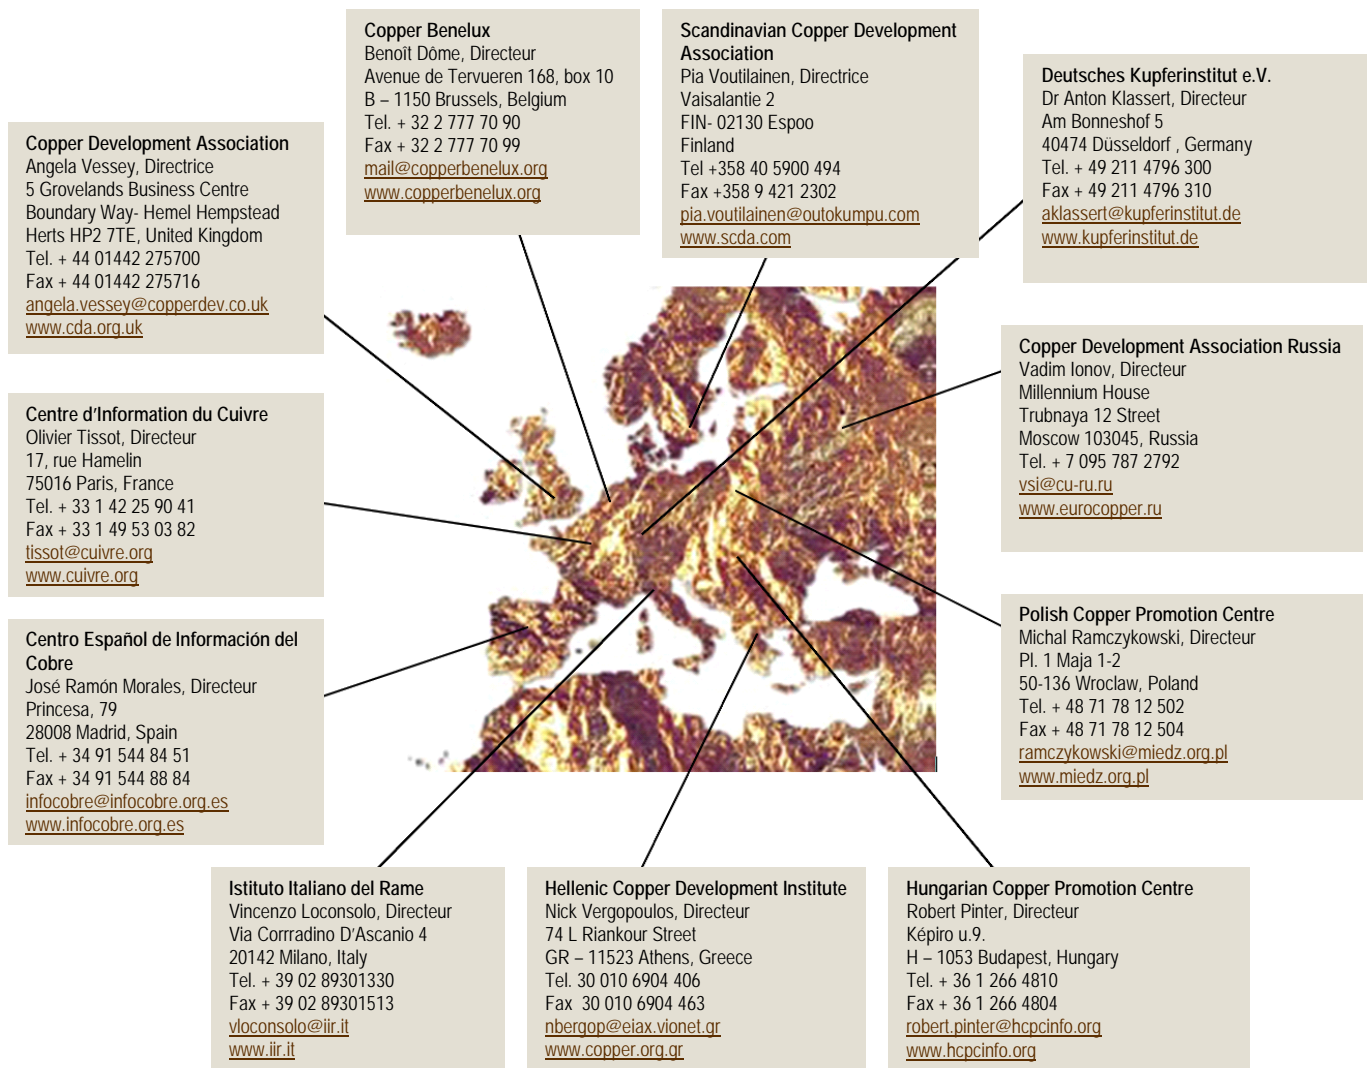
Copper Benelux
Benoît Dôme, Directeur
Avenue de Tervueren 168, box 10
B – 1150 Brussels, Belgium
Tel. + 32 2 777 70 90
Fax + 32 2 777 70 99
mail@copperbenelux.org
www.copperbenelux.org

Scandinavian Copper Development Association
Pia Voutilainen, Directrice
Vaisalantie 2
FIN- 02130 Espoo
Finland
Tel +358 40 5900 494
Fax +358 9 421 2302
pia.voutilainen@outokumpu.com
www.scda.com

Deutsches Kupferinstitut e.V.
Dr Anton Klassert, Directeur
Am Bonneshof 5
40474 Düsseldorf , Germany
Tel. + 49 211 4796 300
Fax + 49 211 4796 310
aklassert@kupferinstitut.de
www.kupferinstitut.de

Copper Development Association
Angela Vessey, Directrice
5 Grovelands Business Centre
Boundary Way- Hemel Hempstead
Herts HP2 7TE, United Kingdom
Tel. + 44 01442 275700
Fax + 44 01442 275716
angela.vessey@copperdev.co.uk
www.cda.org.uk

Copper Development Association Russia
Vadim Ionov, Directeur
Millennium House
Trubnaya 12 Street
Moscow 103045, Russia
Tel. + 7 095 787 2792
vsi@cu-ru.ru
www.eurocopper.ru

Centre d'Information du Cuivre
Olivier Tissot, Directeur
17, rue Hamelin
75016 Paris, France
Tel. + 33 1 42 25 90 41
Fax + 33 1 49 53 03 82
tissot@cuivre.org
www.cuivre.org

Centro Español de Información del Cobre
José Ramón Morales, Directeur
Princesa, 79
28008 Madrid, Spain
Tel. + 34 91 544 84 51
Fax + 34 91 544 88 84
infocobre@infocobre.org.es
www.infocobre.org.es

Polish Copper Promotion Centre
Michal Ramczykowski, Directeur
Pl. 1 Maja 1-2
50-136 Wroclaw, Poland
Tel. + 48 71 78 12 502
Fax + 48 71 78 12 504
ramczykowski@miedz.org.pl
www.miedz.org.pl

Istituto Italiano del Rame
Vincenzo Loconsolo, Directeur
Via Corrradino D'Ascanio 4
20142 Milano, Italy
Tel. + 39 02 89301330
Fax + 39 02 89301513
vloconsolo@iir.it
www.iir.it

Hellenic Copper Development Institute
Nick Vergopoulos, Directeur
74 L Riankour Street
GR – 11523 Athens, Greece
Tel. 30 010 6904 406
Fax 30 010 6904 463
nbergop@eiax.vionet.gr
www.copper.org.gr

Hungarian Copper Promotion Centre
Robert Pinter, Directeur
Képiro u.9.
H – 1053 Budapest, Hungary
Tel. + 36 1 266 4810
Fax + 36 1 266 4804
robert.pinter@hcpcinfo.org
www.hcpcinfo.org